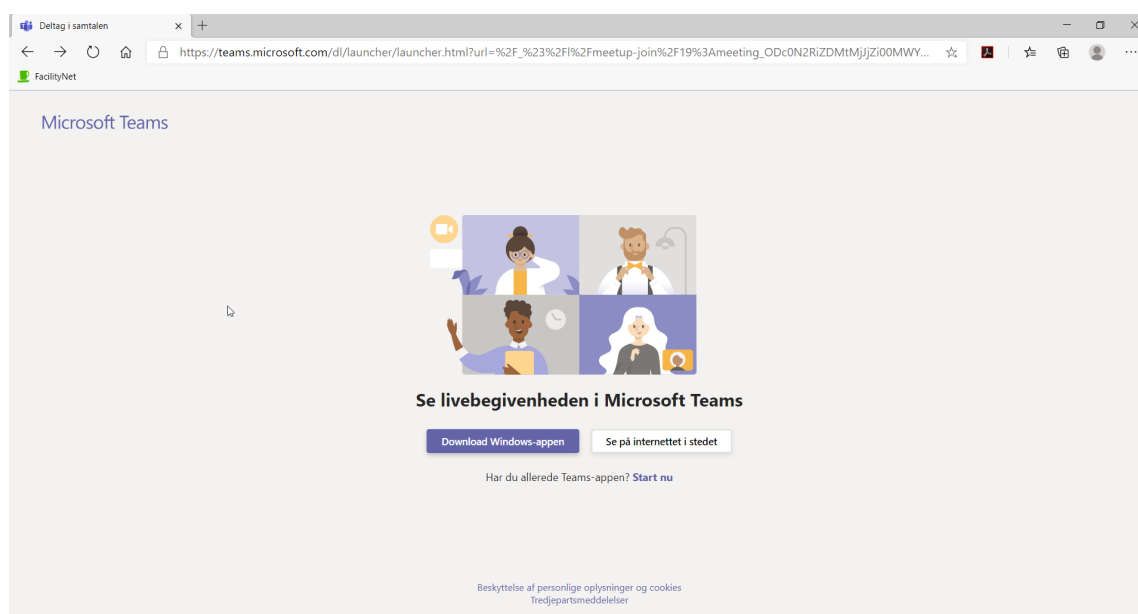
Deltag i samtalen

https://teams.microsoft.com/dl/launcher/launcher.html?url=%2F_%23%2Fl%2Fmeetup-join%2F19%3Ameeting_ODc0N2RiZDMtMjJjZi00MWY...

FacilityNet

Microsoft Teams

Se livebegivenheden i Microsoft Teams

Download Windows-appen

Se på internettet i stedet

Har du allerede Teams-appen? Start nu

Beskyttelse af personlige oplysninger og cookies
Tredjepartsmeddelelser